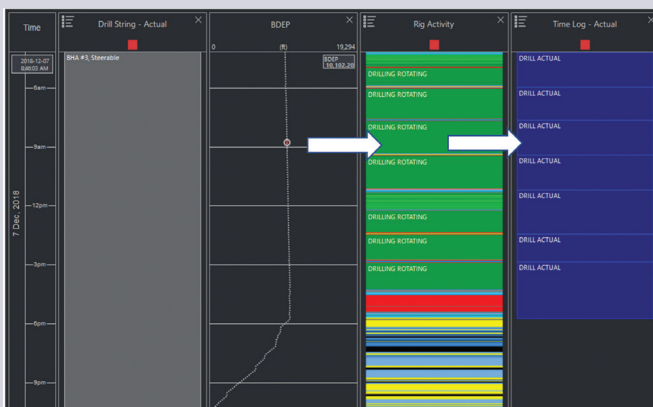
Time

Drill String - Actual

BDEP

Rig Activity

Time Log - Actual

2018-12-07 8:40:00 AM

BHA #3, Steerable

0

(ft)

19,294

BDEP 10,102.28

DRILLING ROTATING

DRILLING ROTATING

DRILLING ROTATING

DRILLING ROTATING

DRILLING ROTATING

DRILLING ROTATING

DRILLING ROTATING

DRILL ACTUAL

DRILL ACTUAL

DRILL ACTUAL

DRILL ACTUAL

DRILL ACTUAL

DRILL ACTUAL

DRILL ACTUAL

6am

9am

12pm

3pm

6pm

9pm

7 Dec, 2018